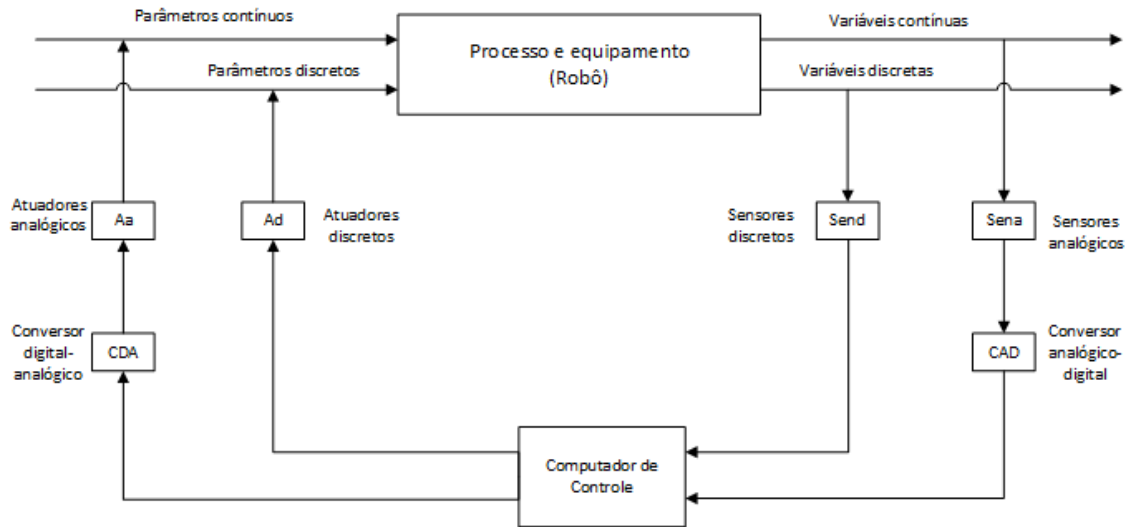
Parâmetros contínuos

Parâmetros discretos

Processo e equipamento
(Robô)

Variáveis contínuas

Variáveis discretas

Atuadores analógicos

Aa

Ad

Atuadores discretos

Sensores discretos

Send

Sena

Sensores analógicos

Conversor digital-analógico

CDA

CAD

Conversor analógico-digital

Computador de Controle